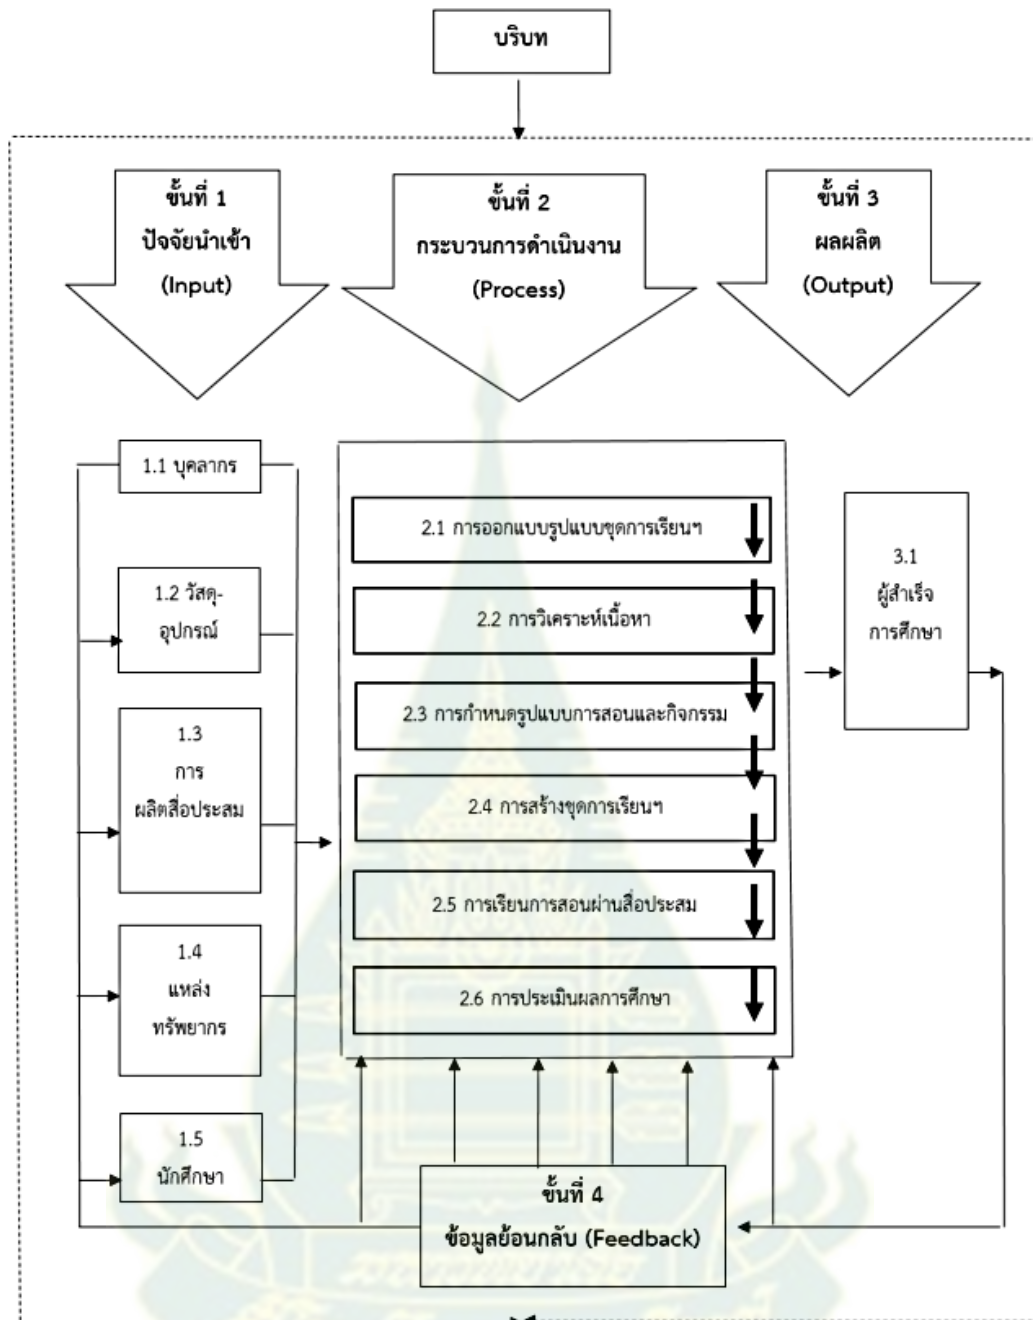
บริบท

ขั้นที่ 1
ปัจจัยนำเข้า
(Input)

ขั้นที่ 2
กระบวนการดำเนินงาน
(Process)

ขั้นที่ 3
ผลผลิต
(Output)

1.1 บุคลากร

1.2 วัสดุ-อุปกรณ์

1.3 การผลิตสื่อประสม

1.4 แหล่งทรัพยากร

1.5 นักศึกษา

2.1 การออกแบบรูปแบบชุดการเรียนฯ

2.2 การวิเคราะห์เนื้อหา

2.3 การกำหนดรูปแบบการสอนและกิจกรรม

2.4 การสร้างชุดการเรียนฯ

2.5 การเรียนการสอนผ่านสื่อประสม

2.6 การประเมินผลการศึกษา

3.1 ผู้สำเร็จการศึกษา

ขั้นที่ 4
ข้อมูลย้อนกลับ (Feedback)